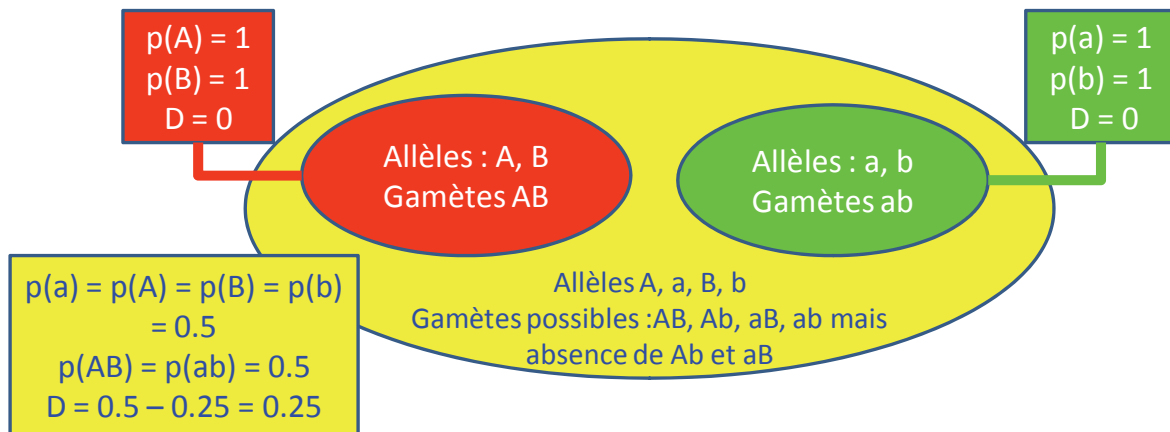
p(A) = 1
p(B) = 1
D = 0

Allèles : A, B
Gamètes AB

Allèles : a, b
Gamètes ab

p(a) = 1
p(b) = 1
D = 0

p(a) = p(A) = p(B) = p(b) = 0.5
p(AB) = p(ab) = 0.5
D = 0.5 – 0.25 = 0.25

Allèles A, a, B, b
Gamètes possibles :AB, Ab, aB, ab mais absence de Ab et aB